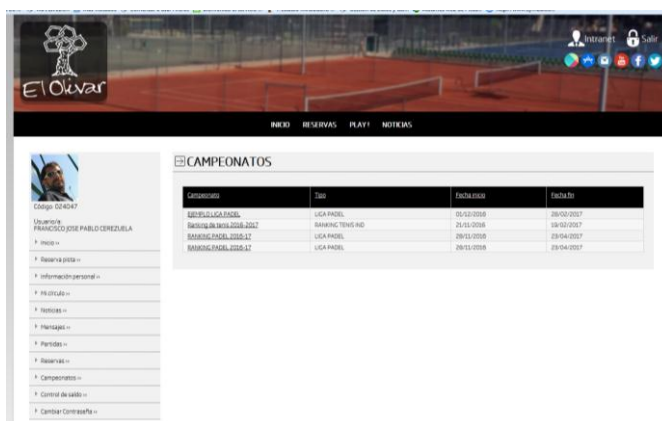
El Olivar

Intranet Salir

INICIO RESERVAS PLAY! NOTICIAS

Código: 024047

Usuario/a: FRANCISCO JOSE PABLO CEREZUELA

Inicio »

Reserva pista »

Información personal »

Mi círculo »

Noticias »

Mensajes »

Partidas »

Reservas »

Campeonatos »

Control de saldo »

Cambiar Contraseña »

CAMPEONATOS

| Campeonato | Tipo | Fecha inicio | Fecha fin |
|---|---|---|---|
| EJEMPLO LIGA PADEL | LIGA PADEL | 01/12/2016 | 28/02/2017 |
| Ranking de tenis 2016-2017 | RANKING TENIS IND | 21/11/2016 | 18/02/2017 |
| RANKING PADEL 2016-17 | LIGA PADEL | 28/11/2016 | 23/04/2017 |
| RANKING PADEL 2016-17 | LIGA PADEL | 28/11/2016 | 23/04/2017 |